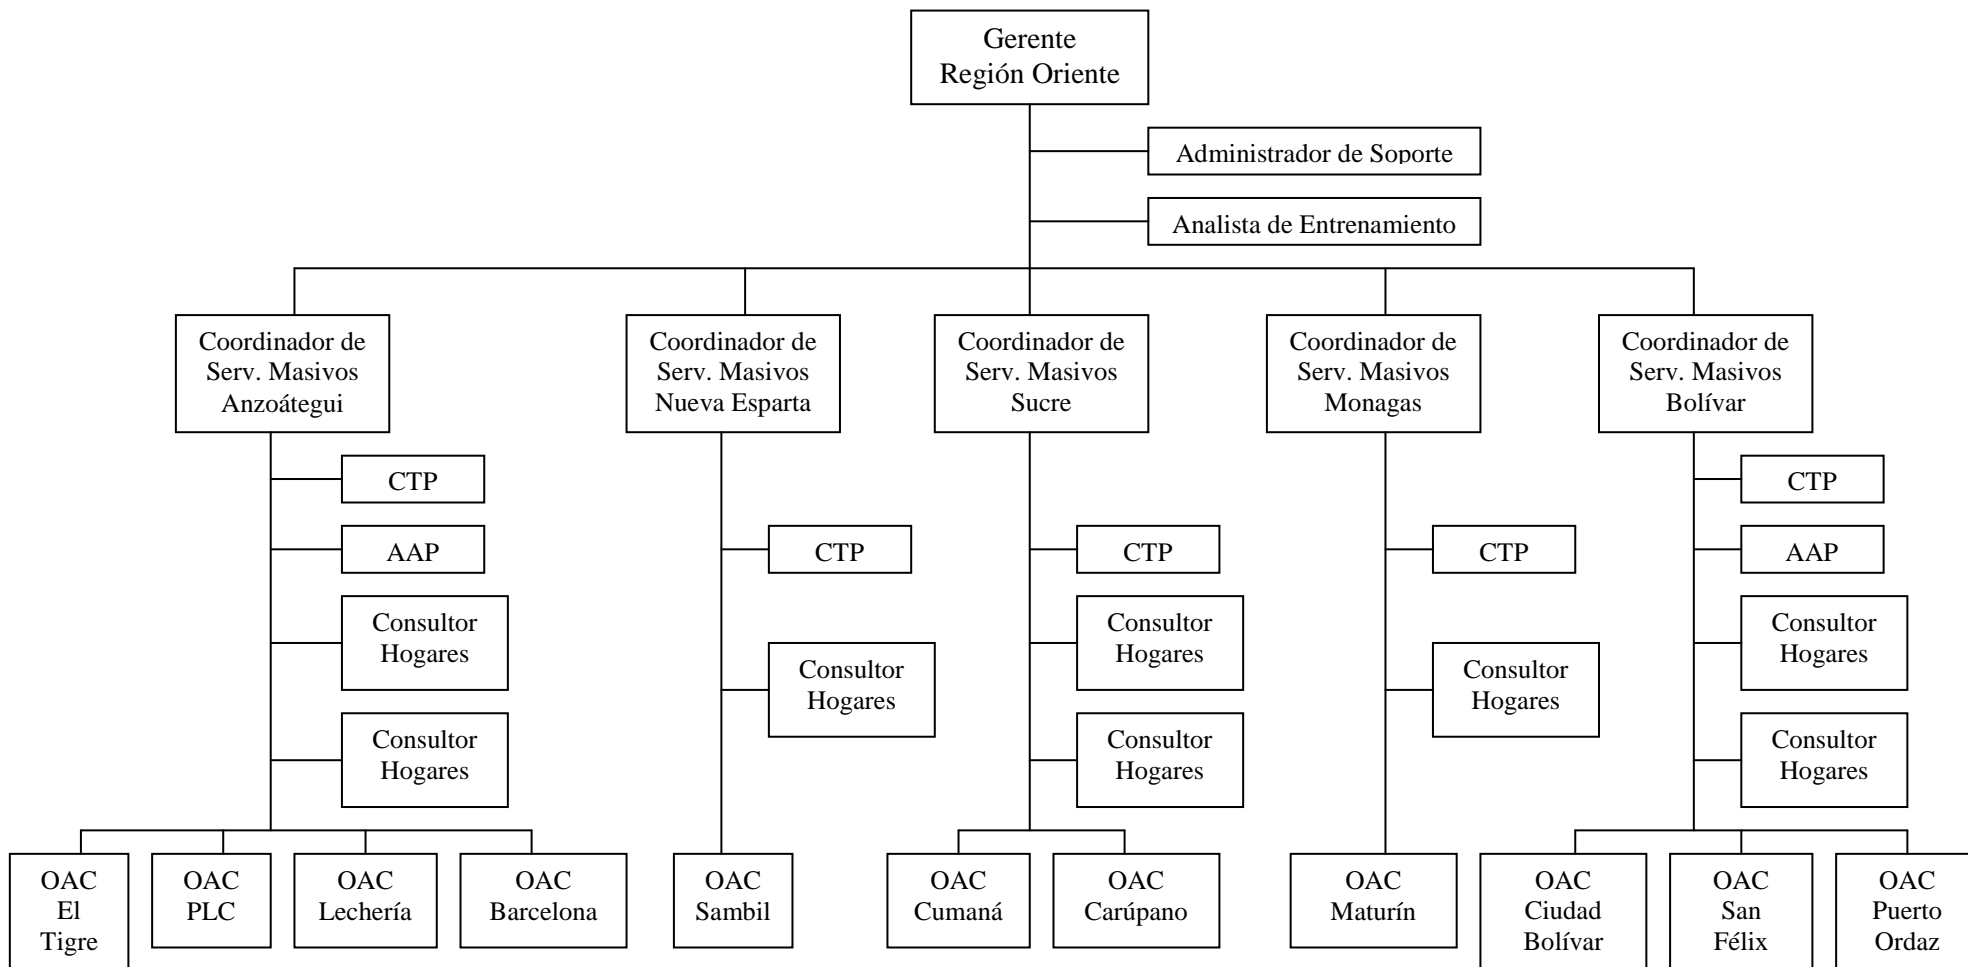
Gerente
Región Oriente

Administrador de Soporte

Analista de Entrenamiento

Coordinador de Serv. Masivos Anzoátegui

CTP

AAP

Consultor Hogares

Consultor Hogares

OAC El Tigre

OAC PLC

OAC Lechería

OAC Barcelona

Coordinador de Serv. Masivos Nueva Esparta

CTP

Consultor Hogares

OAC Sambil

Coordinador de Serv. Masivos Sucre

CTP

Consultor Hogares

Consultor Hogares

OAC Cumaná

OAC Carúpano

Coordinador de Serv. Masivos Monagas

CTP

Consultor Hogares

OAC Maturín

Coordinador de Serv. Masivos Bolívar

CTP

AAP

Consultor Hogares

Consultor Hogares

OAC Ciudad Bolívar

OAC San Félix

OAC Puerto Ordaz